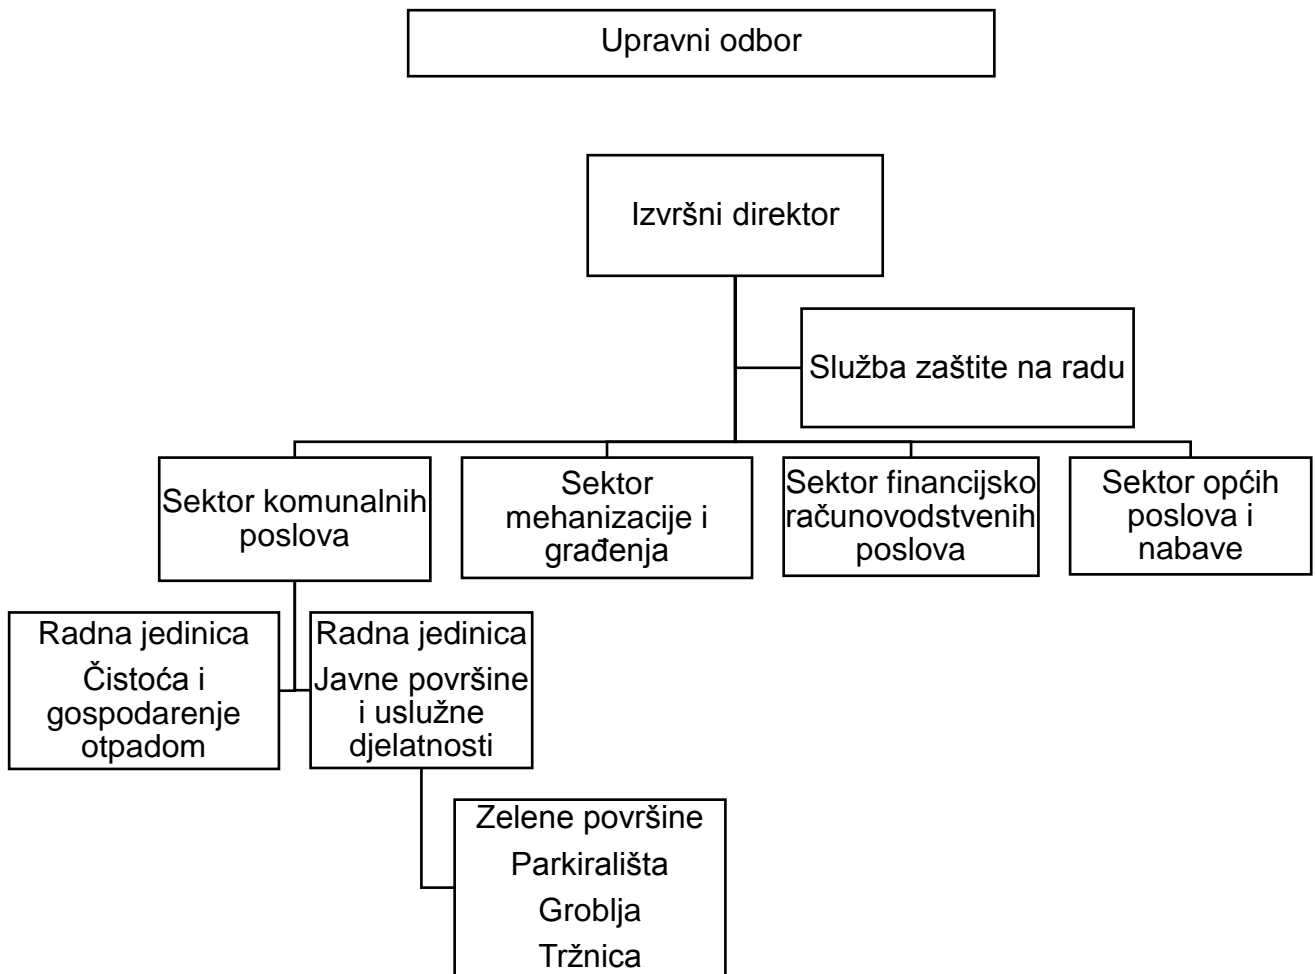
Upravni odbor

Izvršni direktor

Služba zaštite na radu

Sektor komunalnih poslova

Sektor mehanizacije i građenja

Sektor financijsko računovodstvenih poslova

Sektor općih poslova i nabave

Radna jedinica Čistoća i gospodarenje otpadom

Radna jedinica Javne površine i uslužne djelatnosti

Zelene površine
Parkirališta
Groblja
Tržnica